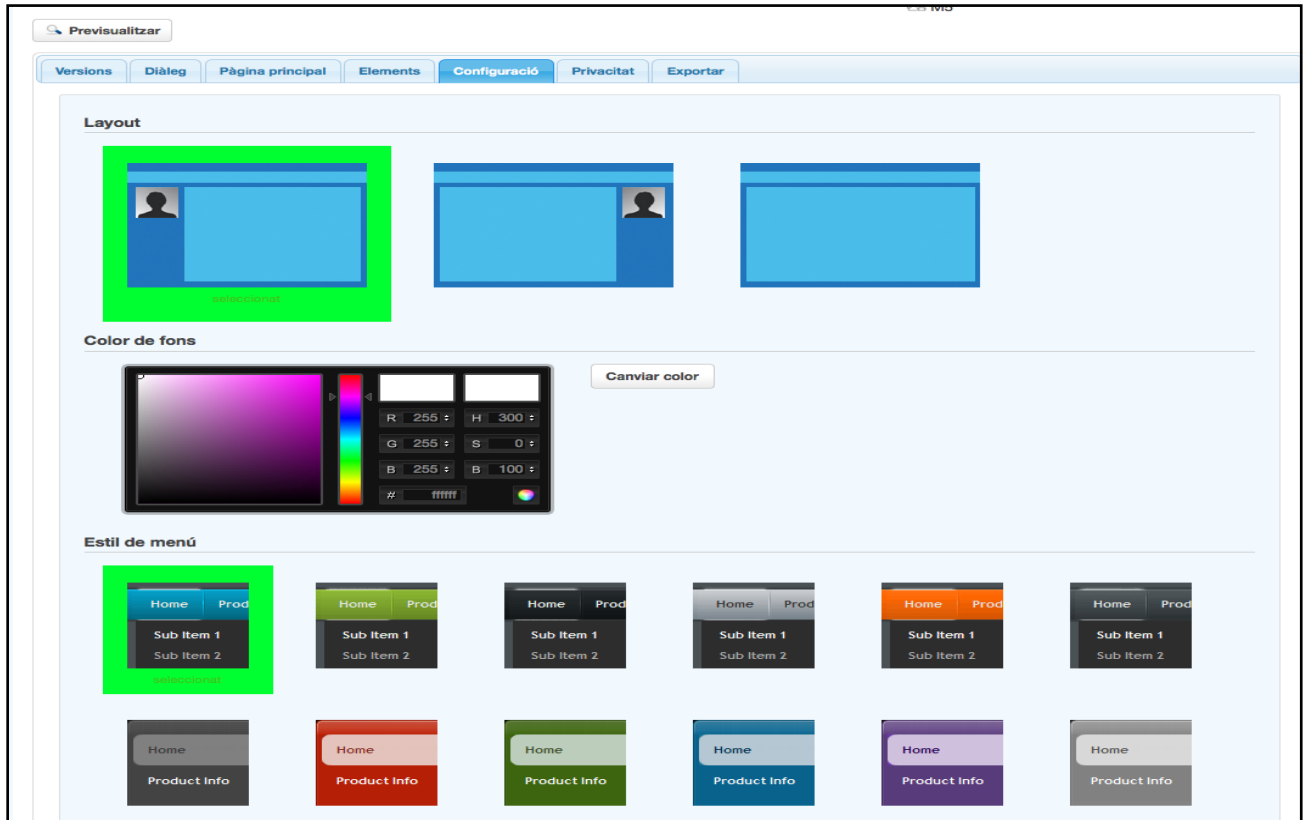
Previsualitzar

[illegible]

Versions | Diàleg | Pàgina principal | Elements | Configuració | Privacitat | Exportar

Layout

seleccionat

Color de fons

R 255 H 300
G 255 S 0
B 255 B 100
# ffffff

Canviar color

Estil de menú

Home Prod
Sub Item 1
Sub Item 2
seleccionat

Home Prod
Sub Item 1
Sub Item 2

Home Prod
Sub Item 1
Sub Item 2

Home Prod
Sub Item 1
Sub Item 2

Home Prod
Sub Item 1
Sub Item 2

Home Prod
Sub Item 1
Sub Item 2

Home
Product Info

Home
Product Info

Home
Product Info

Home
Product Info

Home
Product Info

Home
Product Info